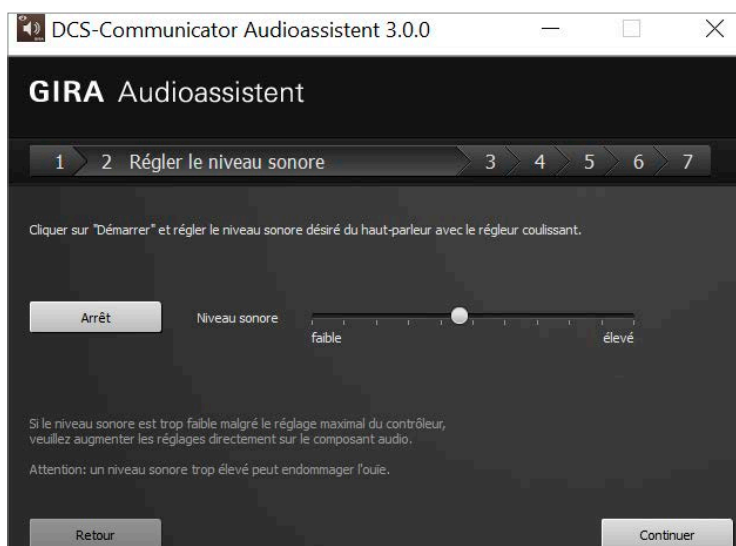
DCS-Communicator Audioassistent 3.0.0

GIRA Audioassistent

1 2 Régler le niveau sonore 3 4 5 6 7

Cliquer sur "Démarrer" et régler le niveau sonore désiré du haut-parleur avec le régleur coulissant.

Arrêt

Niveau sonore

faible

élevé

Si le niveau sonore est trop faible malgré le réglage maximal du contrôleur, veuillez augmenter les réglages directement sur le composant audio.

Attention: un niveau sonore trop élevé peut endommager l'ouïe.

Retour

Continuer